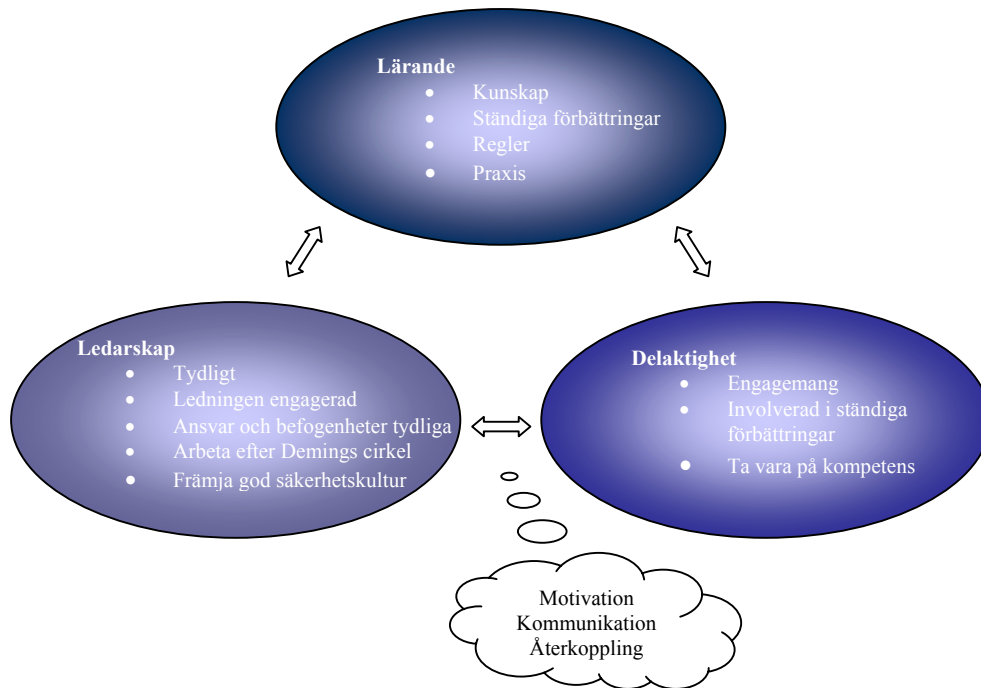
**Lärande**
- Kunskap
- Ständiga förbättringar
- Regler
- Praxis

**Ledarskap**
- Tydligt
- Ledningen engagerad
- Ansvar och befogenheter tydliga
- Arbeta efter Demings cirkel
- Främja god säkerhetskultur

**Delaktighet**
- Engagemang
- Involverad i ständiga förbättringar
- Ta vara på kompetens

Motivation
Kommunikation
Återkoppling